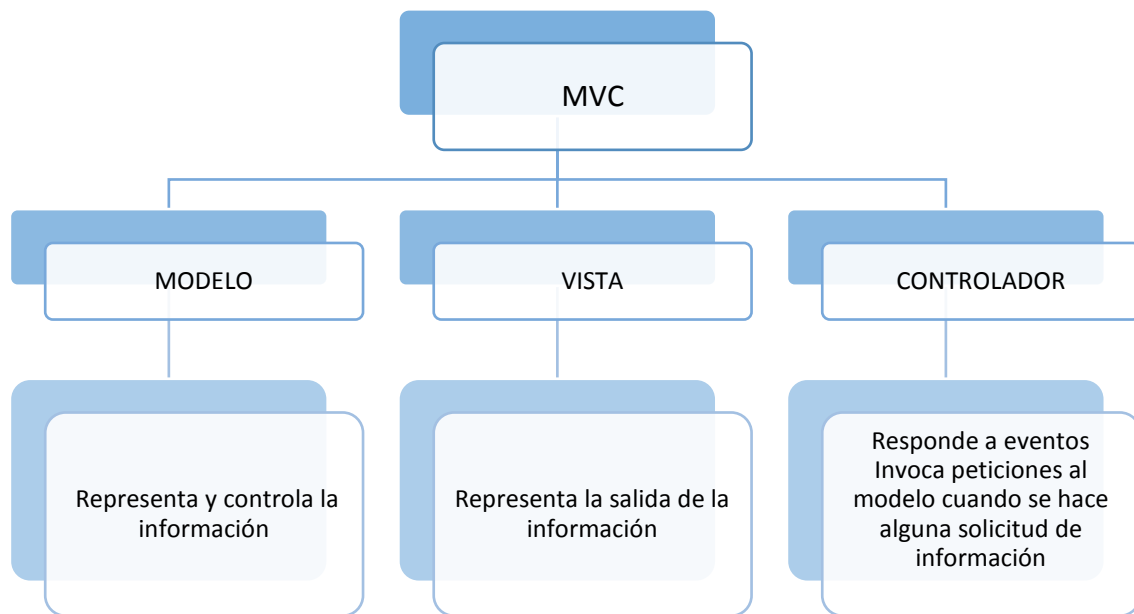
MVC

MODELO

VISTA

CONTROLADOR

Representa y controla la información

Representa la salida de la información

Responde a eventos
Invoca peticiones al modelo cuando se hace alguna solicitud de información